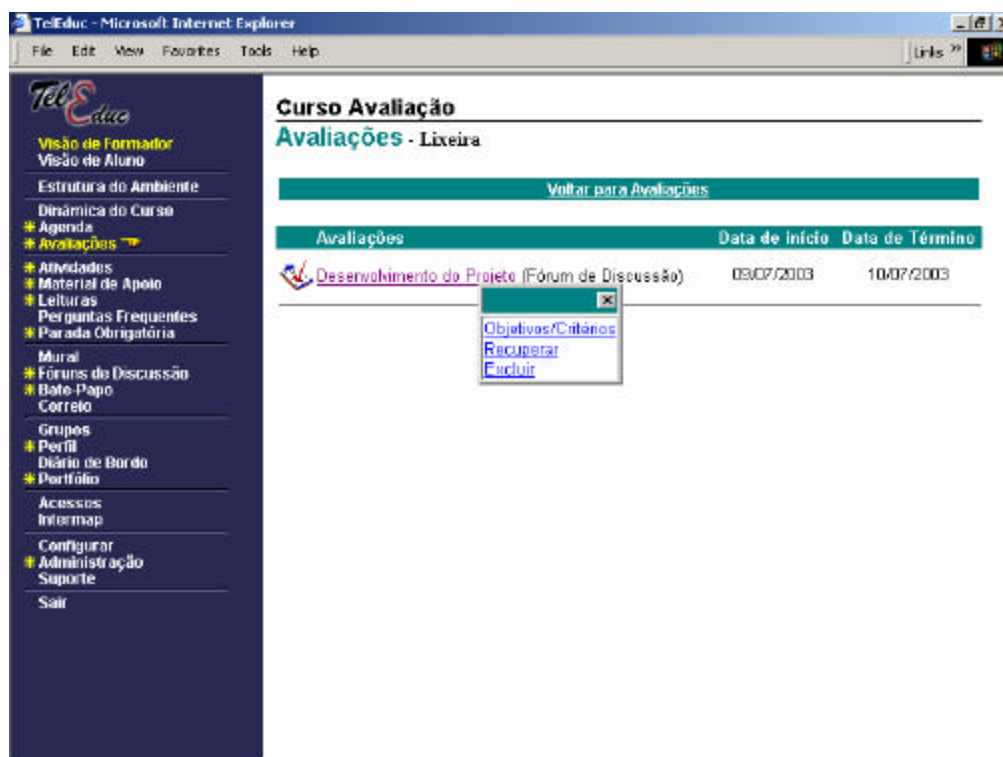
TelEduc - Microsoft Internet Explorer

File Edit View Favorites Tools Help

Links »

TelEduc

Visão de Formador
Visão de Aluno

Estrutura do Ambiente

Dinâmica do Curso
Agenda
Avaliações

Atividades
Material de Apoio
Leituras
Perguntas Frequentes
Parada Obrigatória

Mural
Fóruns de Discussão
Bate-Papo
Correio

Grupos
Perfil
Diário de Bordo
Portfólio

Acessos
Intermap

Configurar
Administração
Suporte

Sair

Curso Avaliação

Avaliações - Lixeira

Voltar para Avaliações

| Avaliações | Data de início | Data de Término |
|---|---|---|
| Desenvolvimento do Projeto (Fórum de Discussão) | 09/07/2003 | 10/07/2003 |

Objetivos/Critérios
Recuperar
Excluir